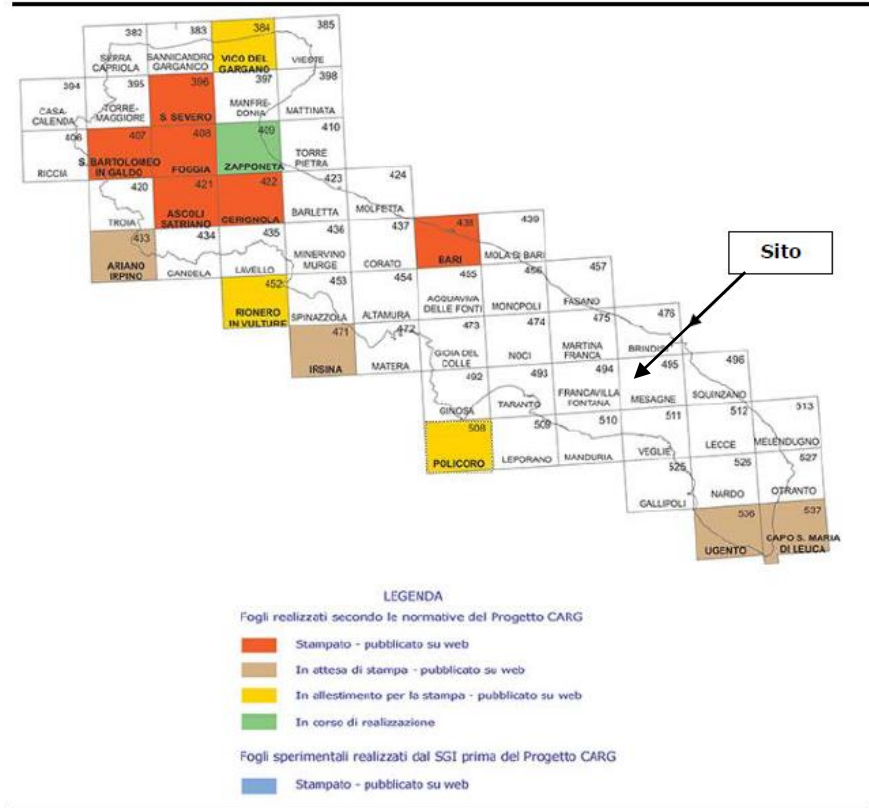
382 SERRA CAPRIOLA
383 SANNICANDRO GARGANICO
384 VICO DEL GARGANO
385 VIESTE
394 CASA-CALENDA
395 TORRE-MAGGIORE
396 S. SEVERO
397 MANFRE-DONIA
398 MATTINATA
406 RICCIA
407 S. BARTOLOMEO IN GALDO
408 FOGGIA
409 ZAPPONETA
410 TORRE PIETRA
420 TROIA
421 ASCOLI SATRIANO
422 CERIGNOLA
423 BARLETTA
424 MOLFETTA
433 ARIANO IRPINO
434 CANDELA
435 LAVELLO
436 MINERVINO MURGE
437 CORATO
438 BARI
439 MOLA DI BARI
452 RIONERO IN VULTURE
453 SPINAZZOLA
454 ALTAMURA
455 ACQUAVIVA DELLE FONTI
456 MONOPOLI
457 FASANO
471 IRSINA
472 MATERA
473 GIOIA DEL COLLE
474 NOCI
475 MARTINA FRANCA
476 BRINDISI
492 GINOSA
493 TARANTO
494 FRANCAVILLA FONTANA
495 MESAGNE
496 SQUINZANO
508 POLICORO
509 LEPORANO
510 MANDURIA
511 VEGLIE
512 LECCE
513 MELENDUGNO
525 GALLIPOLI
526 NARDO
527 OTRANTO
536 UGENTO
537 CAPO S. MARIA DI LEUCA

Sito

LEGENDA
Fogli realizzati secondo le normative del Progetto CARG
Stampato - pubblicato su web
In attesa di stampa - pubblicato su web
In allestimento per la stampa - pubblicato su web
In corso di realizzazione
Fogli sperimentali realizzati dal SGI prima del Progetto CARG
Stampato - pubblicato su web